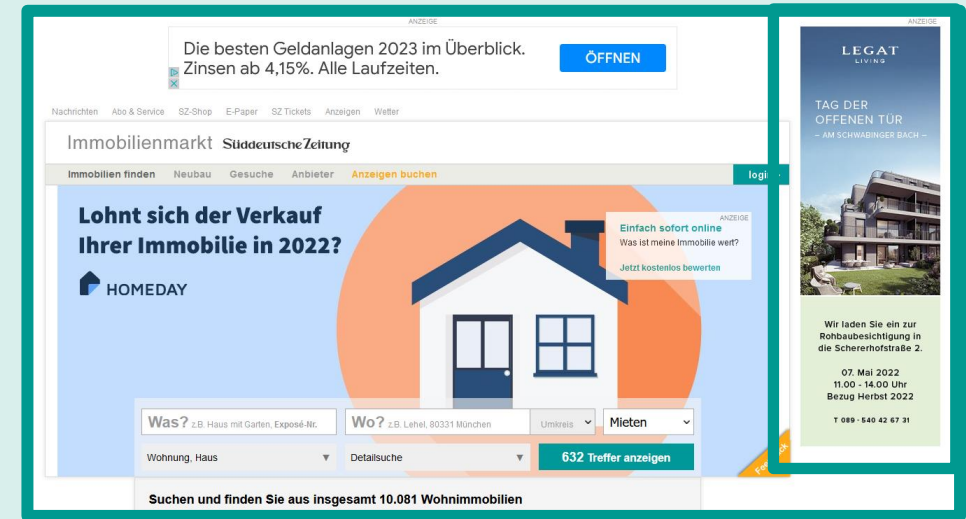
ANZEIGE

Die besten Geldanlagen 2023 im Überblick. Zinsen ab 4,15%. Alle Laufzeiten.

ÖFFNEN

Nachrichten Abo & Service SZ-Shop E-Paper SZ Tickets Anzeigen Wetter

Immobilienmarkt Süddeutsche Zeitung

Immobilien finden Neubau Gesuche Anbieter Anzeigen buchen

logi

Lohnt sich der Verkauf Ihrer Immobilie in 2022?

HOMEDAY

ANZEIGE
Einfach sofort online
Was ist meine Immobilie wert?
Jetzt kostenlos bewerten

Was? z.B. Haus mit Garten, Exposé-Nr.

Wo? z.B. Lehel, 80331 München

Umkreis

Mieten

Wohnung, Haus

Detailsuche

632 Treffer anzeigen

Suchen und finden Sie aus insgesamt 10.081 Wohnimmobilien

ANZEIGE

LEGAT
LIVING

TAG DER OFFENEN TÜR
– AM SCHWABINGER BACH –

Wir laden Sie ein zur Rohbaubesichtigung in die Schererhofstraße 2.

07. Mai 2022
11.00 - 14.00 Uhr
Bezug Herbst 2022

T 089 - 540 42 67 31